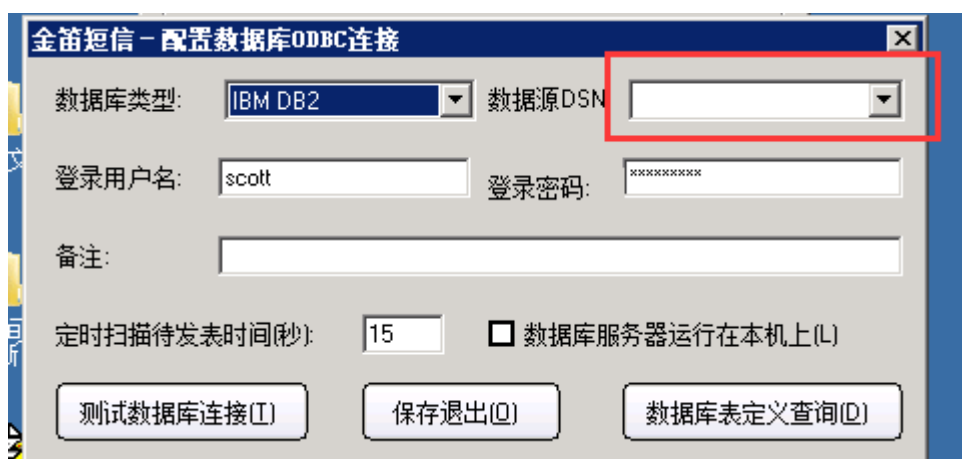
金笛短信－配置数据库ODBC连接

数据库类型: IBM DB2

数据源DSN

登录用户名: scott

登录密码: *********

备注:

定时扫描待发表时间(秒): 15

数据库服务器运行在本机上(L)

测试数据库连接(T)

保存退出(O)

数据库表定义查询(D)